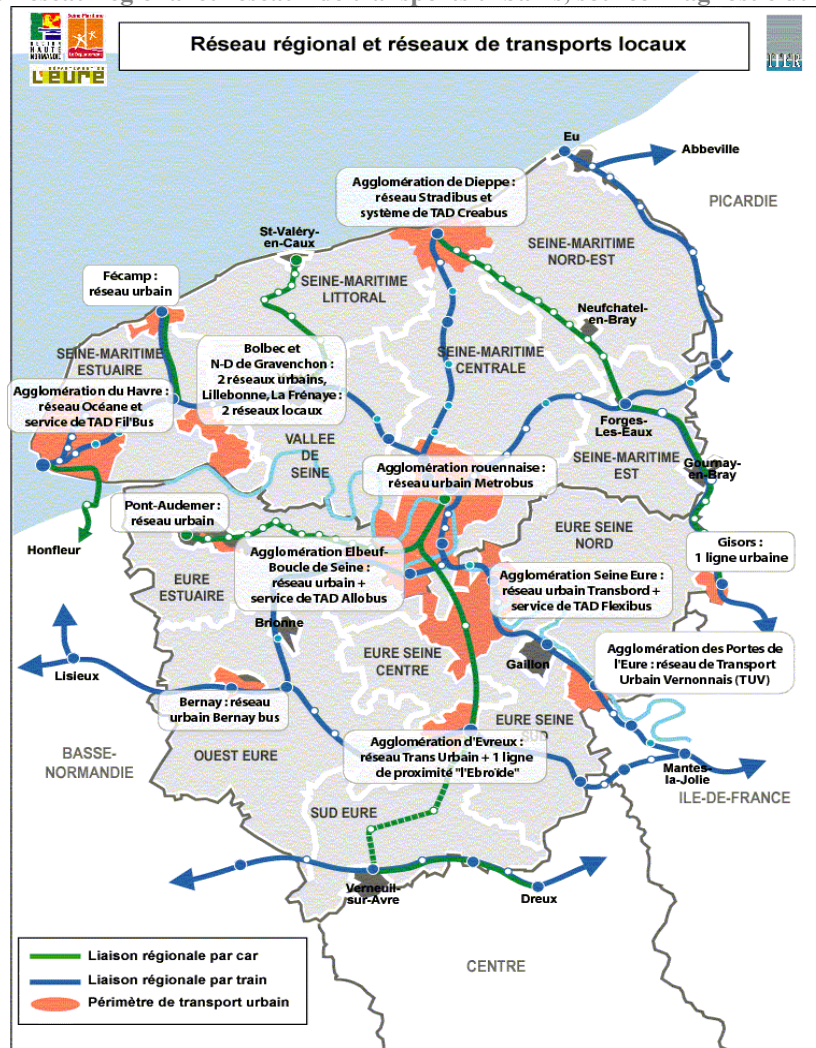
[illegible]

Réseau régional et réseaux de transports locaux

L'EURE

Eu

Abbeville

PICARDIE

Agglomération de Dieppe : réseau Stradibus et système de TAD Creabus

St-Valéry-en-Caux

SEINE-MARITIME NORD-EST

Fécamp : réseau urbain

SEINE-MARITIME LITTORAL

Neufchatel-en-Bray

SEINE-MARITIME ESTUAIRE

Bolbec et N-D de Gravenchon : 2 réseaux urbains, Lillebonne, La Frénaye : 2 réseaux locaux

SEINE-MARITIME CENTRALE

Agglomération du Havre : réseau Océane et service de TAD Fil'Bus

Forges-Les-Eaux

VALLEE DE SEINE

SEINE-MARITIME EST

Gournay-en-Bray

Agglomération rouennaise : réseau urbain Metrobus

Pont-Audemer : réseau urbain

EURE SEINE NORD

Honfleur

Gisors : 1 ligne urbaine

Agglomération Elbeuf-Boucle de Seine : réseau urbain + service de TAD Allobus

EURE ESTUAIRE

Agglomération Seine Eure : réseau urbain Transbord + service de TAD Flexibus

Brionne

EURE SEINE CENTRE

Gaillon

Agglomération des Portes de l'Eure : réseau de Transport Urbain Vernonnais (TUV)

Lisieux

Bernay : réseau urbain Bernay bus

EURE SEINE SUD

BASSE-NORMANDIE

OUEST EURE

Agglomération d'Evreux : réseau Trans Urbain + 1 ligne de proximité "l'Ebroïde"

Mantes-la-Jolie

ILE-DE-FRANCE

SUD EURE

Verneuil-sur-Avre

Dreux

Liaison régionale par car

Liaison régionale par train

Périmètre de transport urbain

CENTRE